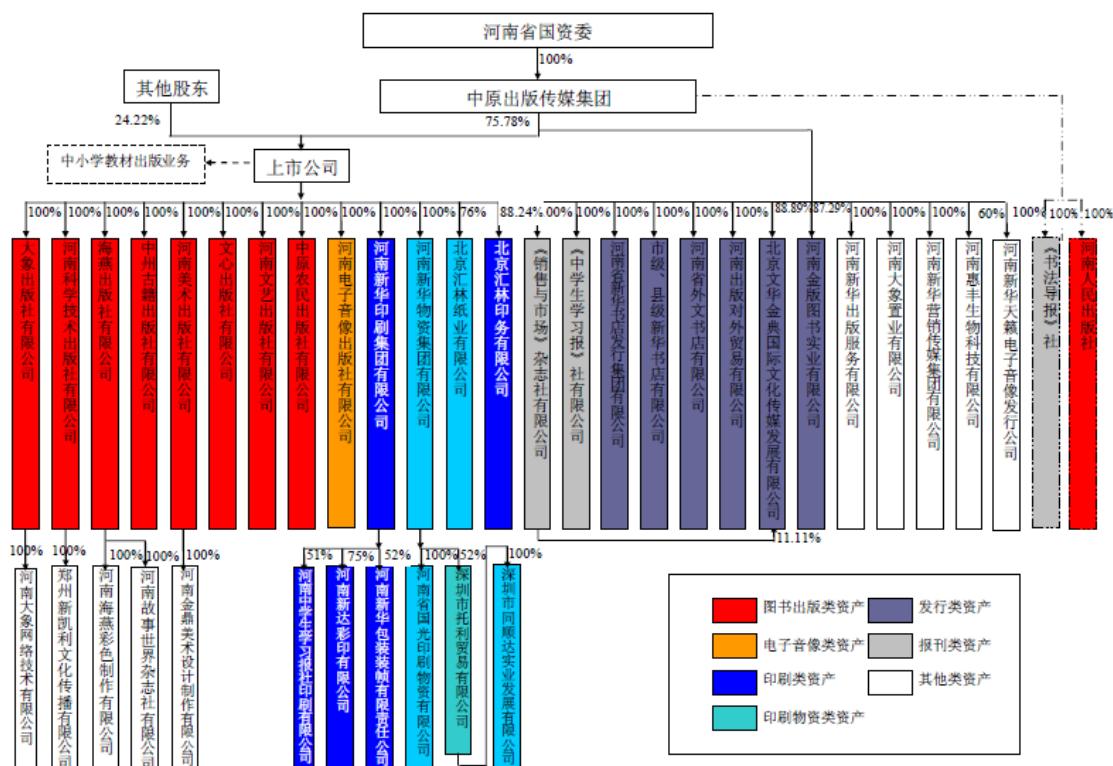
河南省国资委

100%

中原出版传媒集团

其他股东

24.22%

75.78%

中小学教材出版业务

上市公司

100% 100% 100% 100% 100% 100% 100% 100% 100% 100% 100% 76% 88.24% 100% 100% 100% 100% 100% 100% 88.89% 87.29% 100% 100% 100% 60% 100% 100% 100%

大象出版社有限公司

河南科学技术出版社有限公司

海燕出版社有限公司

中州古籍出版社有限公司

河南美术出版社有限公司

文心出版社有限公司

河南文艺出版社有限公司

中原农民出版社有限公司

河南电子音像出版社有限公司

河南新华印刷集团有限公司

河南新华物资集团有限公司

北京汇林纸业有限公司

北京汇林印务有限公司

《销售与市场》杂志社有限公司

《中学生学习报》社有限公司

河南省新华书店发行集团有限公司

市级、县级新华书店有限公司

河南省外文书店有限公司

河南出版对外贸易有限公司

北京文华金典国际文化传媒发展有限公司

河南金版图书实业有限公司

河南新华出版服务有限公司

河南大象置业有限公司

河南新华营销传媒集团有限公司

河南惠丰生物科技有限公司

河南新华天籁电子音像发行公司

《书法导报》社

河南人民出版社

11.11%

100% 100% 100% 100% 100%

51% 75% 52% 100% 52% 100%

河南大象网络技术有限公司

郑州新凯利文化传播有限公司

河南海燕彩色制作有限公司

河南故事世界杂志社有限公司

河南金鼎美术设计制作有限公司

河南中华学生报社印刷有限公司

河南新达彩印有限公司

河南新华包装装帧有限责任公司

河南省国光印刷物资有限公司

深圳市托利贸易有限公司

深圳市同顺达实业发展有限公司

图书出版类资产
发行类资产
电子音像类资产
报刊类资产
印刷类资产
其他类资产
印刷物资类资产